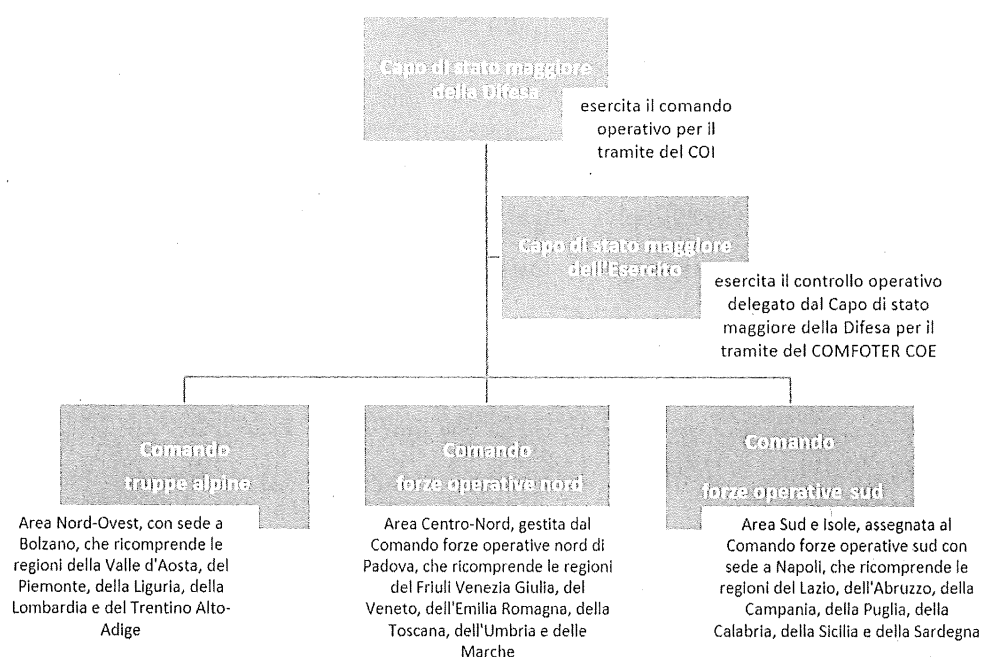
Capo di stato maggiore della Difesa

esercita il comando operativo per il tramite del COI

Capo di stato maggiore dell'Esercito

esercita il controllo operativo delegato dal Capo di stato maggiore della Difesa per il tramite del COMFOTER COE

Comando truppe alpine

Area Nord-Ovest, con sede a Bolzano, che ricomprende le regioni della Valle d'Aosta, del Piemonte, della Liguria, della Lombardia e del Trentino Alto-Adige

Comando forze operative nord

Area Centro-Nord, gestita dal Comando forze operative nord di Padova, che ricomprende le regioni del Friuli Venezia Giulia, del Veneto, dell'Emilia Romagna, della Toscana, dell'Umbria e delle Marche

Comando forze operative sud

Area Sud e Isole, assegnata al Comando forze operative sud con sede a Napoli, che ricomprende le regioni del Lazio, dell'Abruzzo, della Campania, della Puglia, della Calabria, della Sicilia e della Sardegna